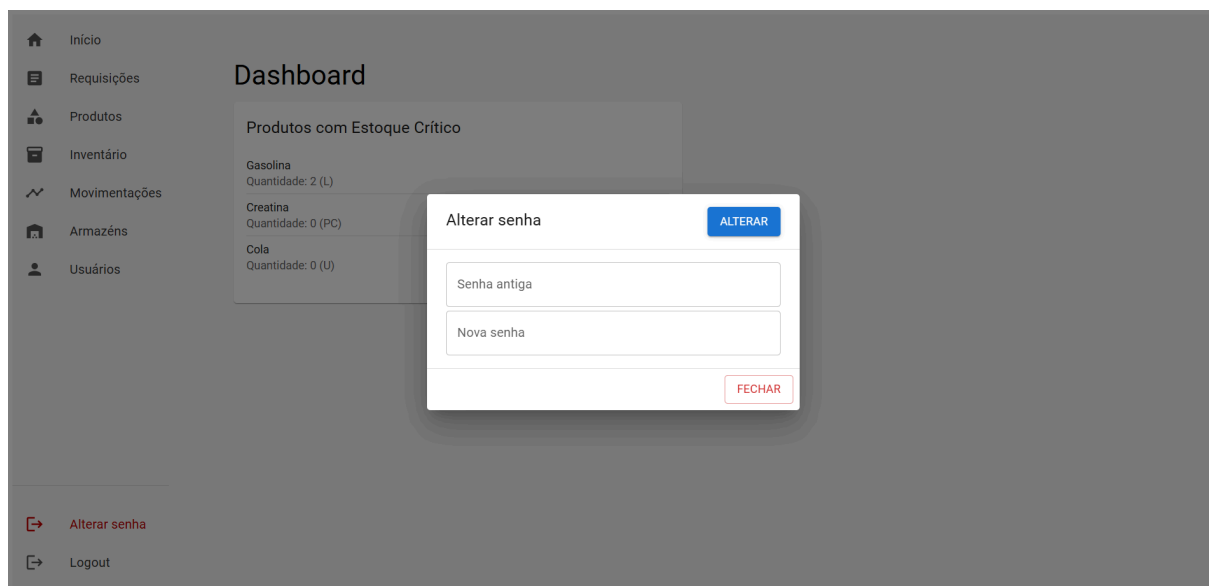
Início
Requisições
Produtos
Inventário
Movimentações
Armazéns
Usuários

Dashboard

Produtos com Estoque Crítico

Gasolina
Quantidade: 2 (L)

Creatina
Quantidade: 0 (PC)

Cola
Quantidade: 0 (U)

Alterar senha
ALTERAR

Senha antiga

Nova senha

FECHAR

Alterar senha
Logout